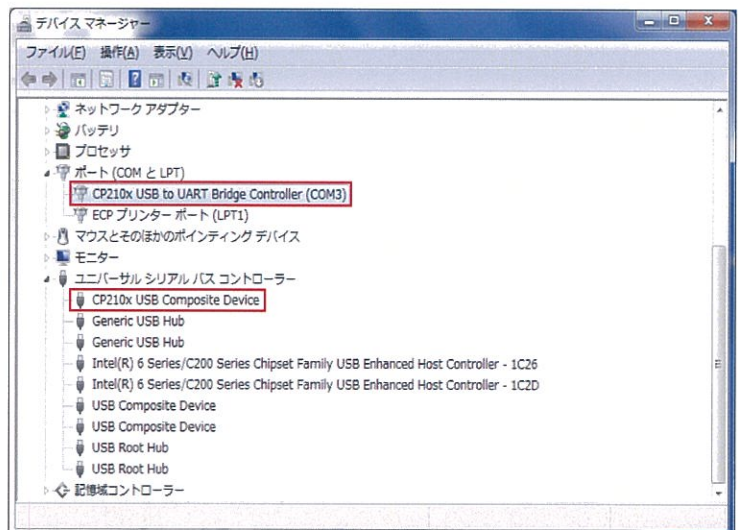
デバイス マネージャー

ファイル(F) 操作(A) 表示(V) ヘルプ(H)

ネットワーク アダプター
バッテリ
プロセッサ
ポート (COM と LPT)
CP210x USB to UART Bridge Controller (COM3)
ECP プリンター ポート (LPT1)
マウスとそのほかのポインティング デバイス
モニター
ユニバーサル シリアル バス コントローラー
CP210x USB Composite Device
Generic USB Hub
Generic USB Hub
Intel(R) 6 Series/C200 Series Chipset Family USB Enhanced Host Controller - 1C26
Intel(R) 6 Series/C200 Series Chipset Family USB Enhanced Host Controller - 1C2D
USB Composite Device
USB Composite Device
USB Root Hub
USB Root Hub
記憶域コントローラー